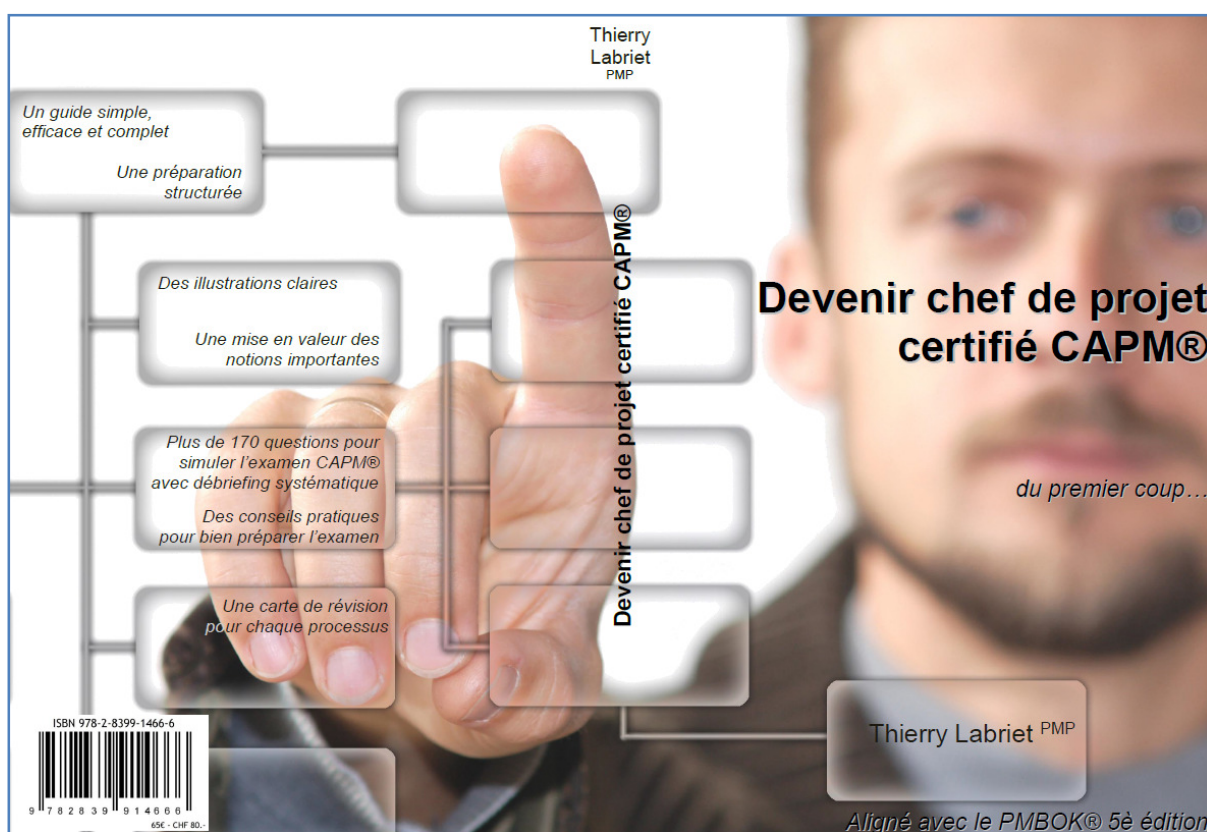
Un guide simple, efficace et complet

Une préparation structurée

Des illustrations claires

Une mise en valeur des notions importantes

Plus de 170 questions pour simuler l'examen CAPM® avec débriefing systématique

Des conseils pratiques pour bien préparer l'examen

Une carte de révision pour chaque processus

ISBN 978-2-8399-1466-6

9 782839 914666

65€ - CHF 80.-

Thierry Labriet PMP

Devenir chef de projet certifié CAPM®

Devenir chef de projet certifié CAPM®

du premier coup…

Thierry Labriet PMP

Aligné avec le PMBOK® 5è édition